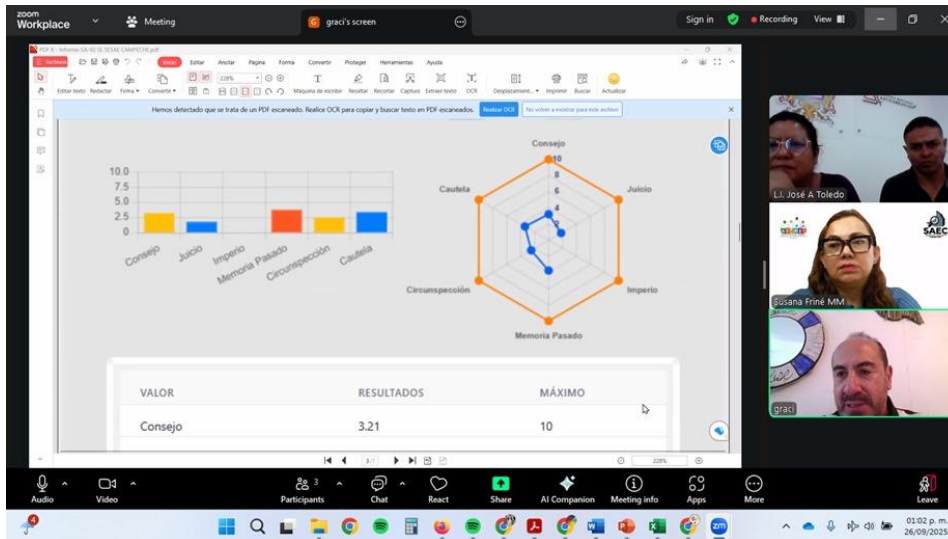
zoom Workplace
Meeting
graci's screen
Sign in
Recording
View

PDF X - Informe SA-92 SE SESAE CAMPECHE.pdf
Archivo Inicio Editar Anotar Página Forma Convertir Proteger Herramientas Ayuda
Editar texto Redactar Firma Convertir 228% Máquina de escribir Resaltar Recortar Captura Extraer texto OCR Desplazamiento Imprimir Buscar Actualizar

Hemos detectado que se trata de un PDF escaneado. Realice OCR para copiar y buscar texto en PDF escaneados. Realizar OCR No volver a mostrar para este archivo

10.0
7.5
5.0
2.5
0
Consejo Juicio Imperio Memoria Pasado Circunspección Cautela

Consejo
10
8
6
4
2
Juicio
Imperio
Memoria Pasado
Circunspección
Cautela

| VALOR | RESULTADOS | MÁXIMO |
|---|---|---|
| Consejo | 3.21 | 10 |

3 / 7
228%

L.I. José A Toledo
Susana Friné MM
SAEC
graci

Audio Video Participants 3 Chat React Share AI Companion Meeting info Apps More Leave

01:02 p. m.
26/09/2023